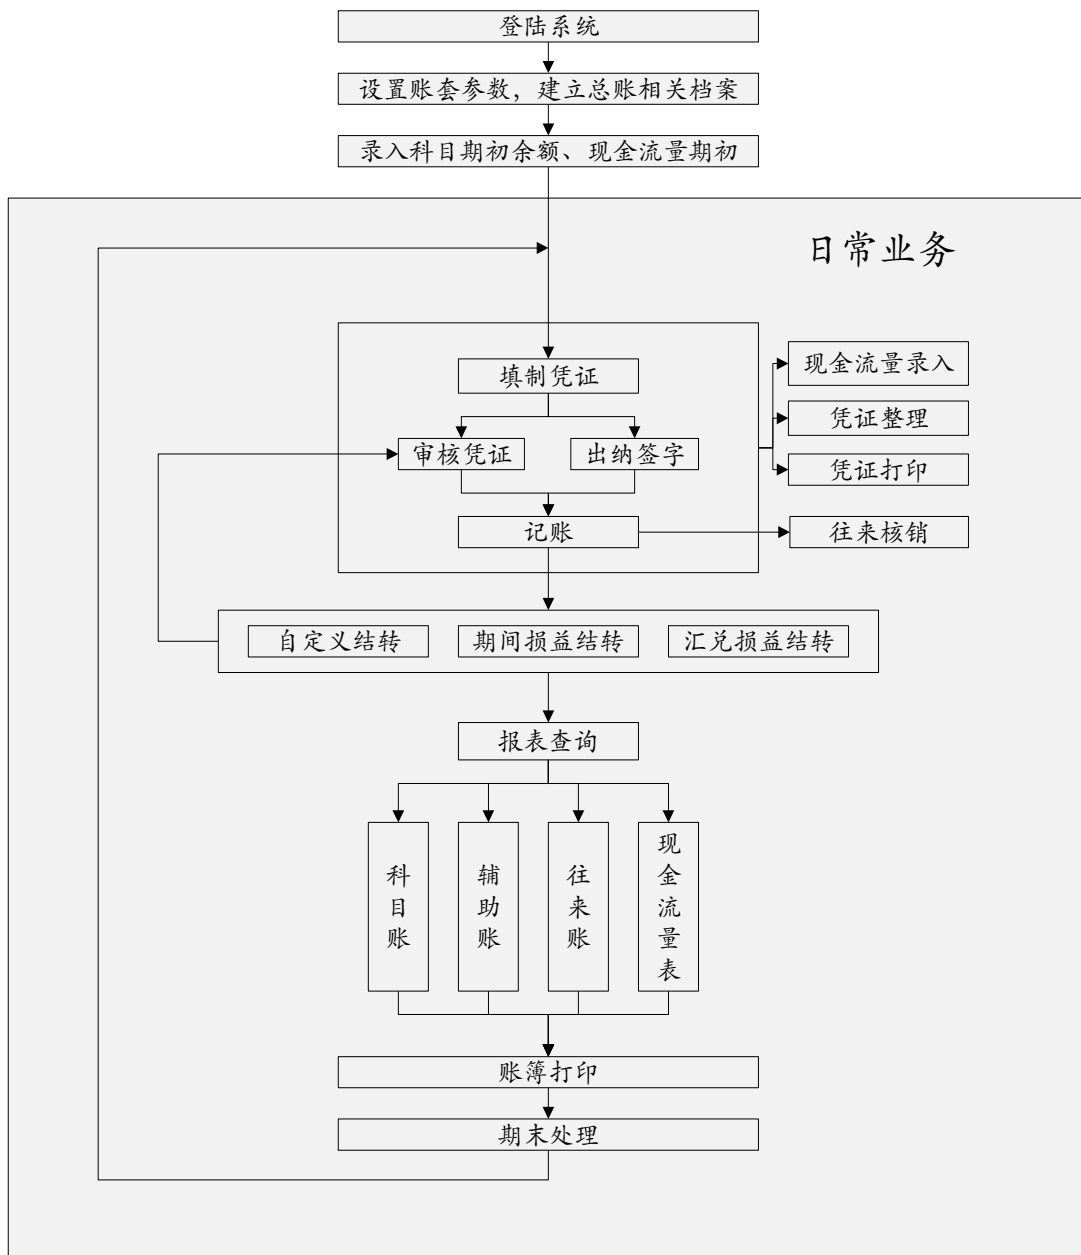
登陆系统

设置账套参数，建立总账相关档案

录入科目期初余额、现金流量期初

日常业务

填制凭证

审核凭证

出纳签字

记账

现金流量录入

凭证整理

凭证打印

往来核销

自定义结转

期间损益结转

汇兑损益结转

报表查询

科目账

辅助账

往来账

现金流量表

账簿打印

期末处理